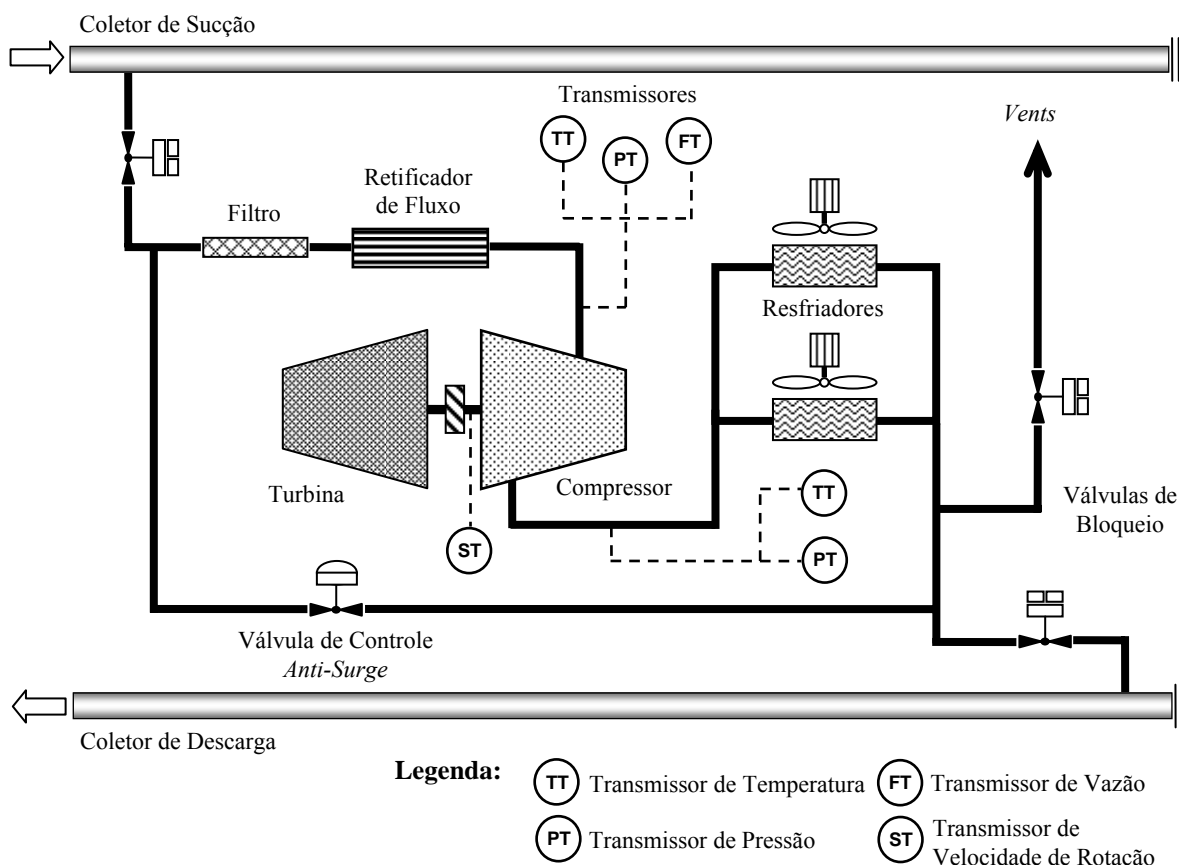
Coletor de Sucção

Transmissores

TT

PT

FT

Vents

Retificador de Fluxo

Filtro

Resfriadores

Turbina

Compressor

TT

Válvulas de Bloqueio

ST

PT

Válvula de Controle *Anti-Surge*

Coletor de Descarga

**Legenda:**

TT Transmissor de Temperatura

FT Transmissor de Vazão

PT Transmissor de Pressão

ST Transmissor de Velocidade de Rotação